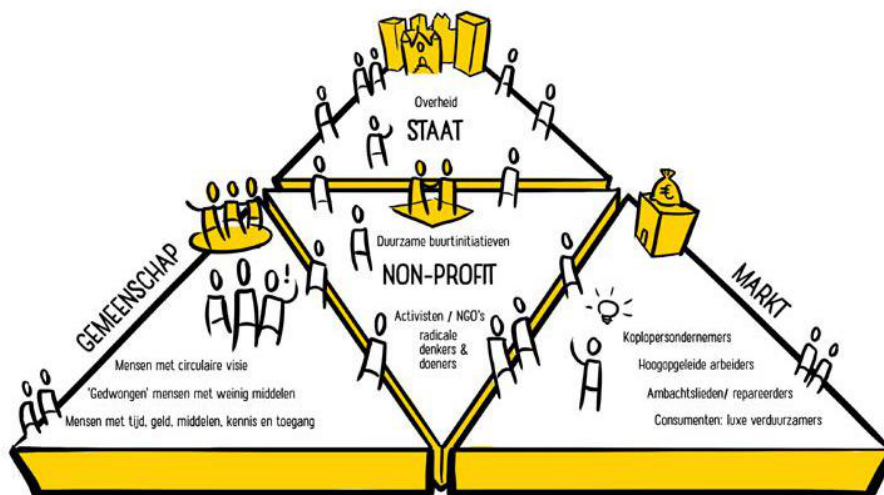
Overheid
STAAT

Duurzame buurtinitiatieven
NON-PROFIT
Activisten / NGO's
radicale denkers & doeners

GEMEENSCHAP
Mensen met circulaire visie
'Gedwongen' mensen met weinig middelen
Mensen met tijd, geld, middelen, kennis en toegang

MARKT
€
Koplopersondernemers
Hoogopgeleide arbeiders
Ambachtslieden/ repareerders
Consumenten: luxe verduurzamers